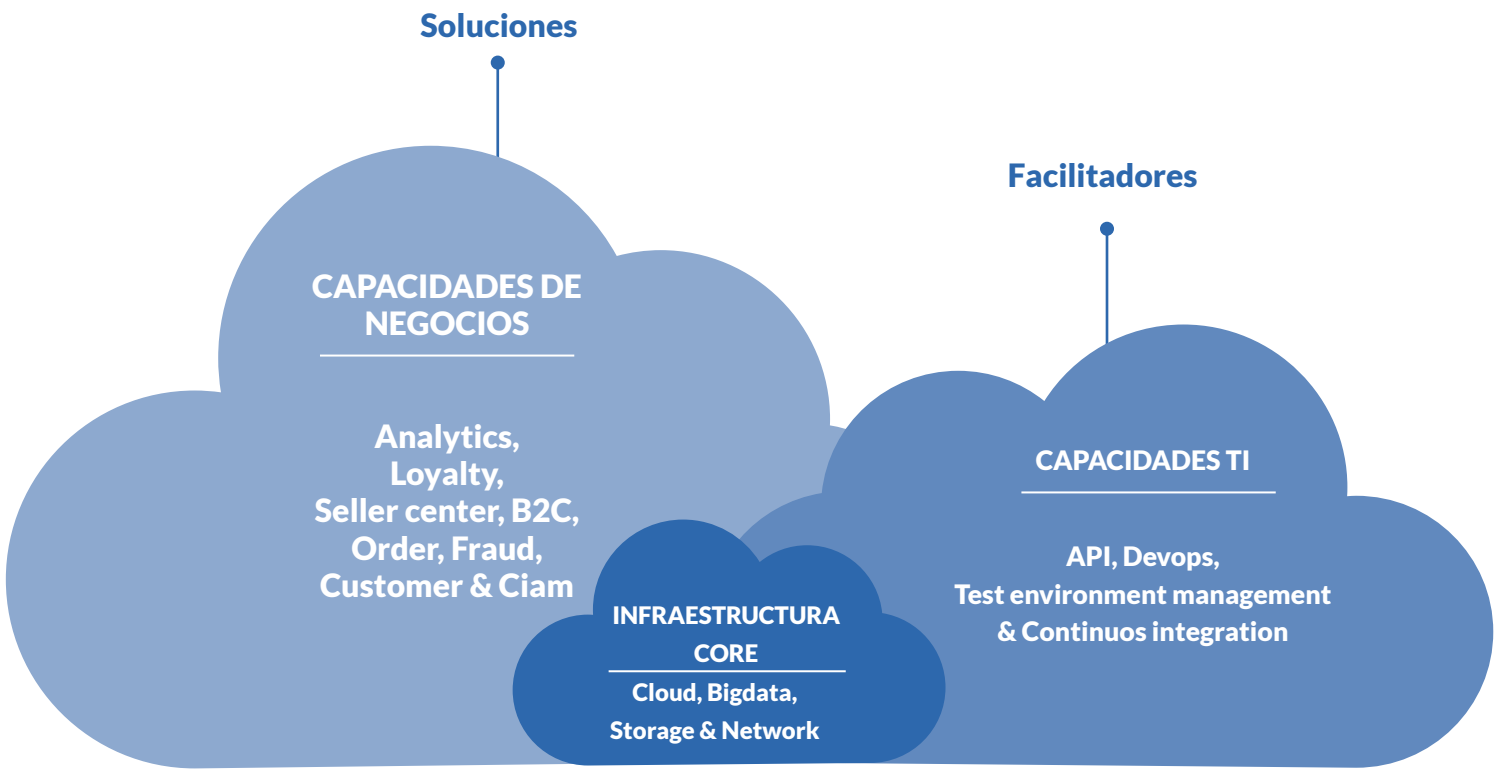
Soluciones

CAPACIDADES DE NEGOCIOS

Analytics, Loyalty, Seller center, B2C, Order, Fraud, Customer & Ciam

Facilitadores

CAPACIDADES TI

API, Devops, Test environment management & Continuos integration

INFRAESTRUCTURA CORE

Cloud, Bigdata, Storage & Network